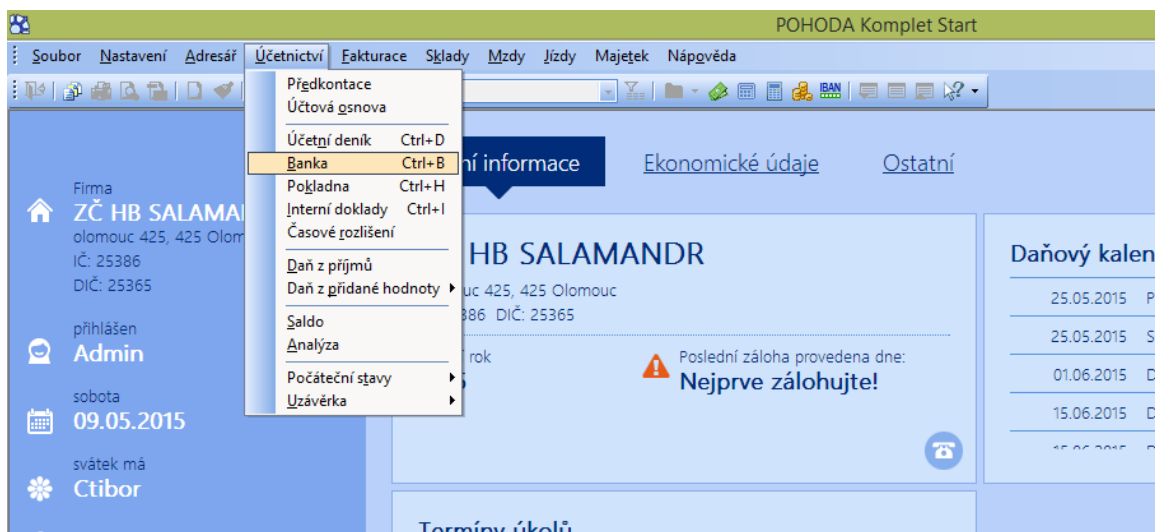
POHODA Komplet Start

Soubor Nastavení Adresář Účetnictví Fakturace Sklady Mzdy Jízdy Majetek Nápověda

Předkontace
Účtová osnova
Účetní deník Ctrl+D
Banka Ctrl+B
Pokladna Ctrl+H
Interní doklady Ctrl+I
Časové rozlišení
Daň z příjmů
Daň z přidané hodnoty
Saldo
Analýza
Počáteční stavy
Uzávěrka

Firma
ZČ HB SALAMA
olomouc 425, 425 Olom
IČ: 25386
DIČ: 25365

přihlášen
Admin

sobota
09.05.2015

svátek má
Ctibor

ní informace
Ekonomické údaje
Ostatní

HB SALAMANDR
uc 425, 425 Olomouc
386 DIČ: 25365

rok
5

Poslední záloha provedena dne:
Nejprve zálohujte!

Termíny úkolů

Daňový kalen
25.05.2015
25.05.2015
01.06.2015
15.06.2015
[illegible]